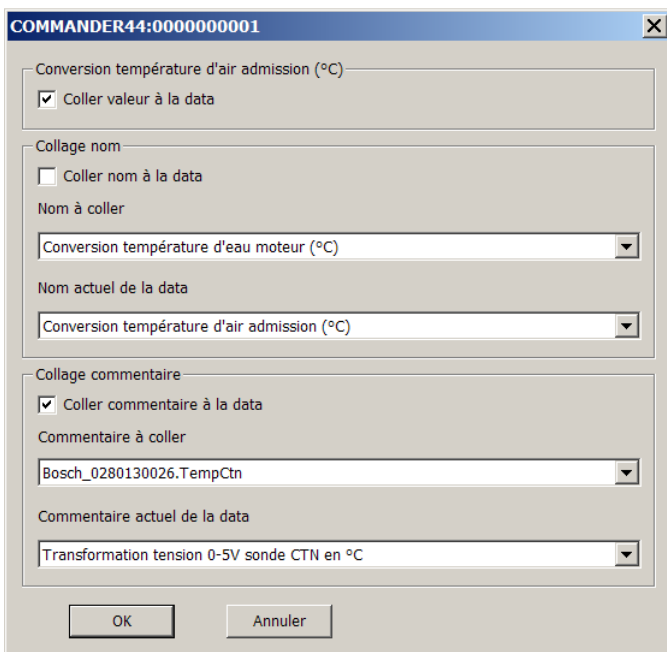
COMMANDER44:0000000001

Conversion température d'air admission (°C)

☑ Coller valeur à la data

Collage nom

☐ Coller nom à la data

Nom à coller

Conversion température d'eau moteur (°C)

Nom actuel de la data

Conversion température d'air admission (°C)

Collage commentaire

☑ Coller commentaire à la data

Commentaire à coller

Bosch_0280130026.TempCtn

Commentaire actuel de la data

Transformation tension 0-5V sonde CTN en °C

OK

Annuler